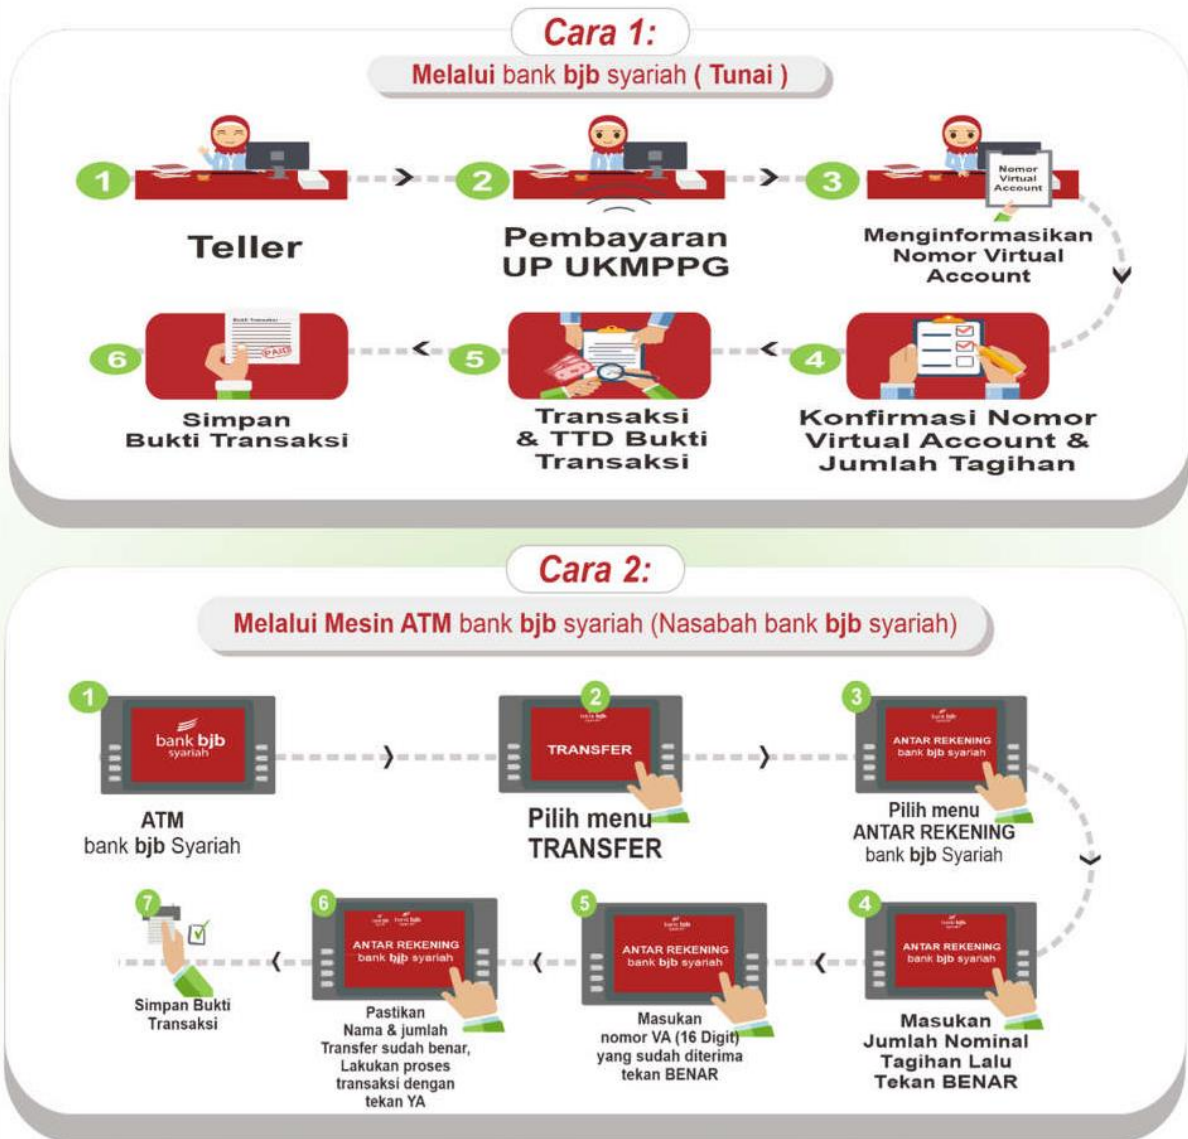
Cara 1:
Melalui bank bjb syariah ( Tunai )

1
Teller

2
Pembayaran UP UKMPPG

3
Nomor Virtual Account
Menginformasikan Nomor Virtual Account

4
Konfirmasi Nomor Virtual Account & Jumlah Tagihan

5
Transaksi & TTD Bukti Transaksi

6
Bukti Transaksi
PAID
Simpan Bukti Transaksi

Cara 2:
Melalui Mesin ATM bank bjb syariah (Nasabah bank bjb syariah)

1
bank bjb syariah
ATM bank bjb Syariah

2
TRANSFER
Pilih menu TRANSFER

3
ANTAR REKENING bank bjb syariah
Pilih menu ANTAR REKENING bank bjb Syariah

4
ANTAR REKENING bank bjb syariah
Masukan Jumlah Nominal Tagihan Lalu Tekan BENAR

5
ANTAR REKENING bank bjb syariah
Masukan nomor VA (16 Digit) yang sudah diterima tekan BENAR

6
ANTAR REKENING bank bjb syariah
Pastikan Nama & jumlah Transfer sudah benar, Lakukan proses transaksi dengan tekan YA

7
Simpan Bukti Transaksi